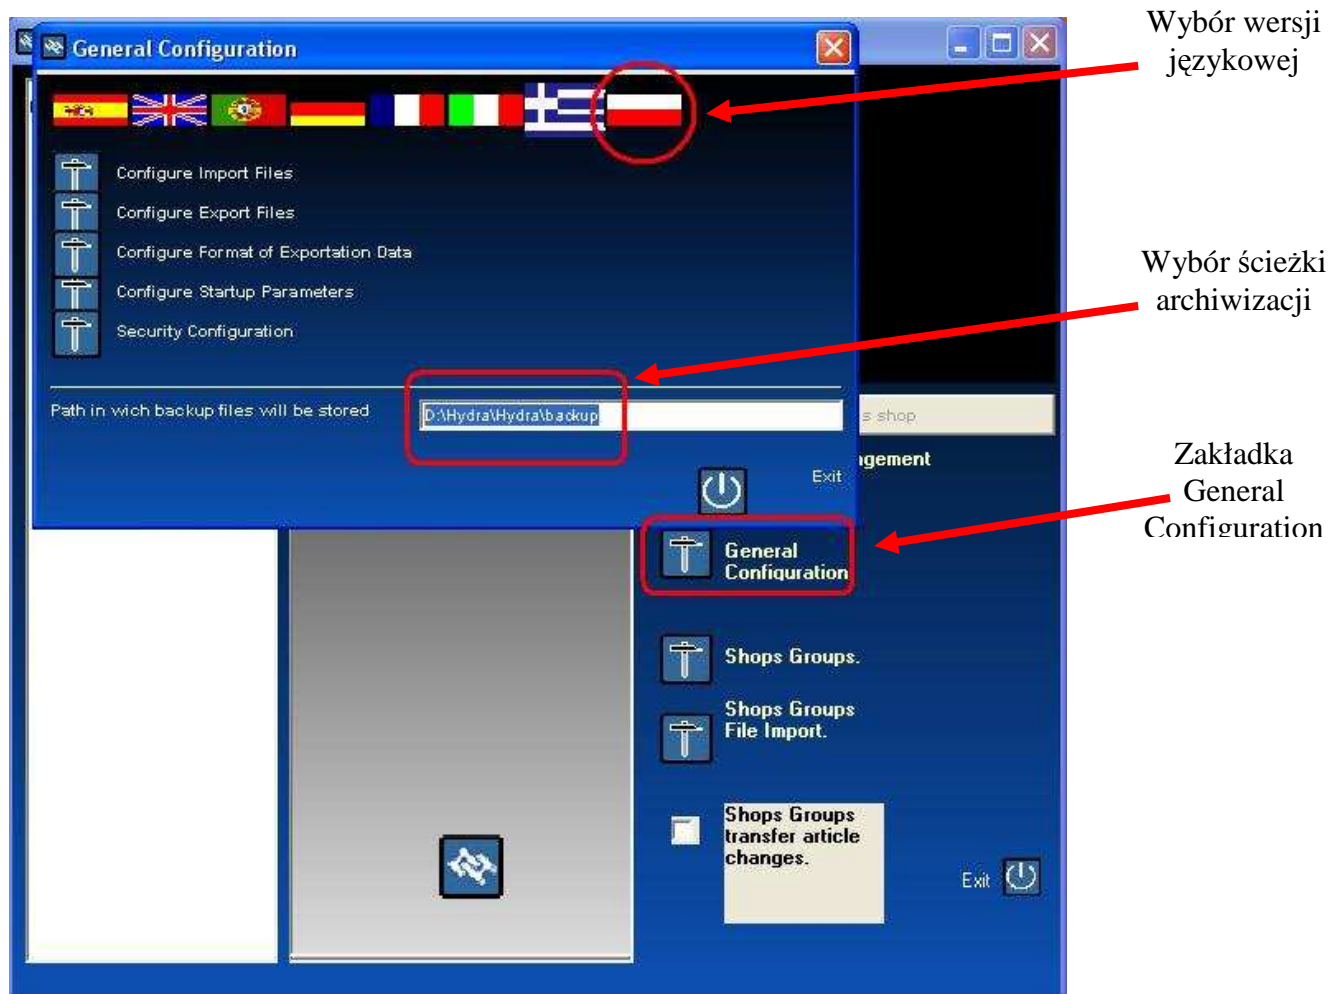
General Configuration

Configure Import Files

Configure Export Files

Configure Format of Exportation Data

Configure Startup Parameters

Security Configuration

Path in wich backup files will be stored

D:\Hydra\Hydra\backup

s shop

ıgement

Exit

General Configuration

Shops Groups.

Shops Groups File Import.

Shops Groups transfer article changes.

Exit

Wybór wersji językowej

Wybór ścieżki archiwizacji

Zakładka General Configuration